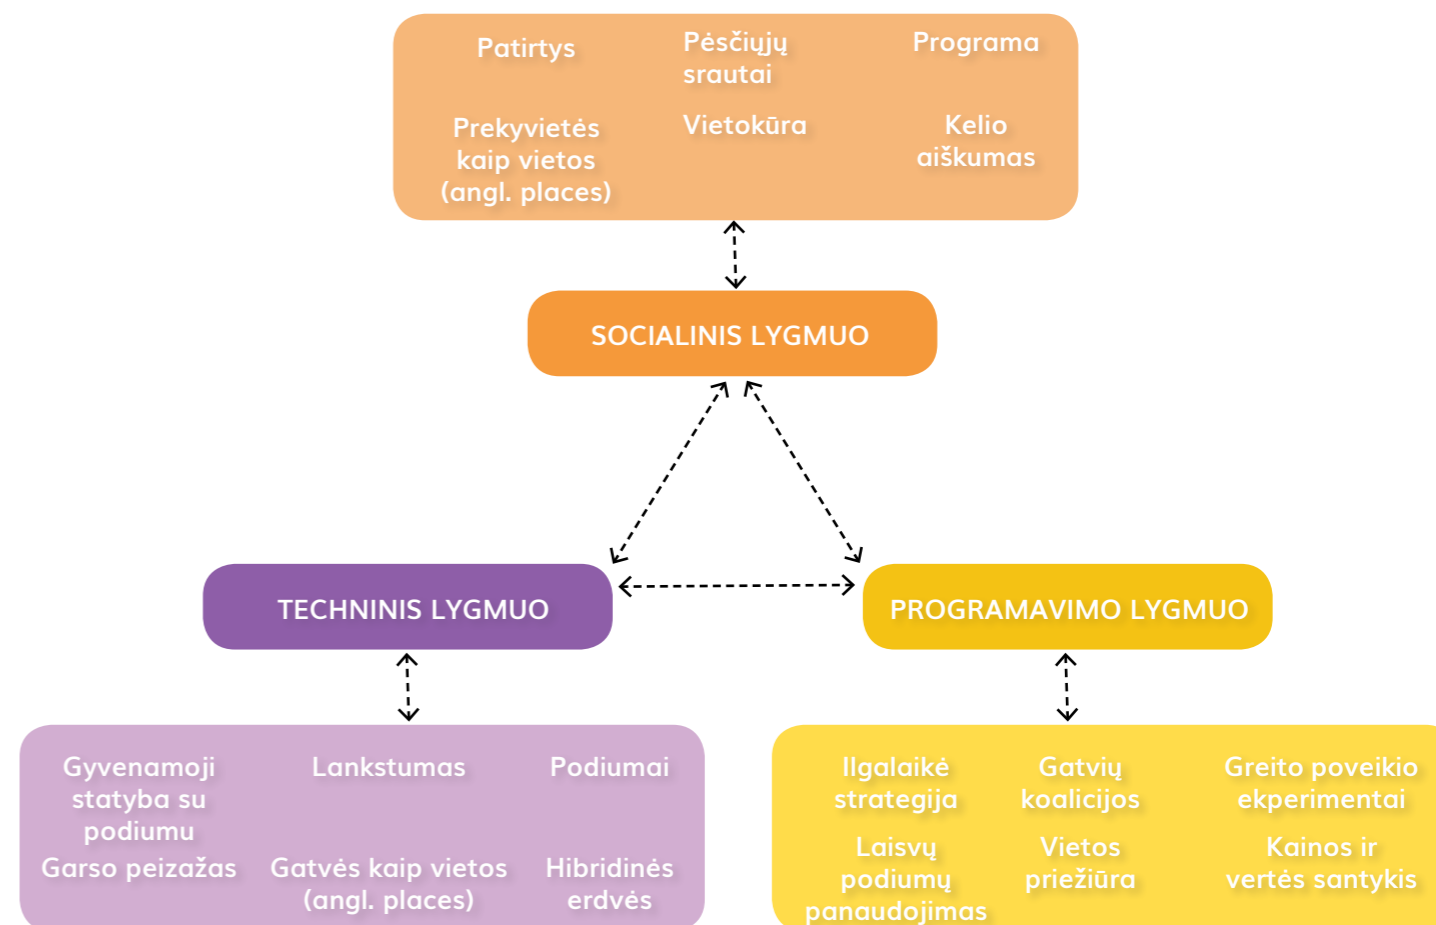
Patirtys

Pėsčiųjų srautai

Programa

Prekyvietės kaip vietos (angl. places)

Vietokūra

Kelio aiškumas

SOCIALINIS LYGMUO

TECHNINIS LYGMUO

PROGRAMAVIMO LYGMUO

Gyvenamoji statyba su podiumu

Lankstumas

Podiumai

Garso peizažas

Gatvės kaip vietos (angl. places)

Hibridinės erdvės

Ilgalaikė strategija

Gatvių koalicijos

Greito poveikio ekperimentai

Laisvų podiumų panaudojimas

Vietos priežiūra

Kainos ir vertės santykis